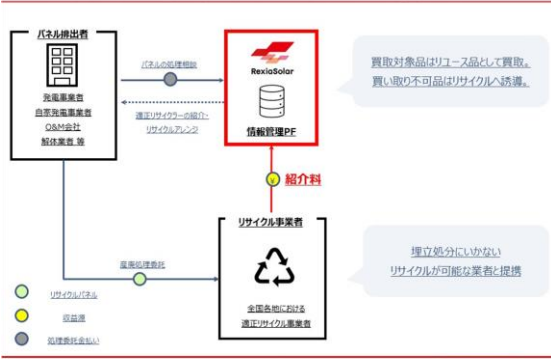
パネル排出者

発電事業者
自家発電事業者
O&M会社
解体業者 等

パネルの処理相談

適正リサイクラーの紹介・リサイクルアレンジ

RexiaSolar

情報管理PF

買取対象品はリユース品として買取。
買い取り不可品はリサイクルへ誘導。

¥ 紹介料

産廃処理委託

リサイクル事業者

全国各地における
適正リサイクル事業者

埋立処分にいかない
リサイクルが可能な業者と提携

リサイクルパネル
収益源
処理委託金払い